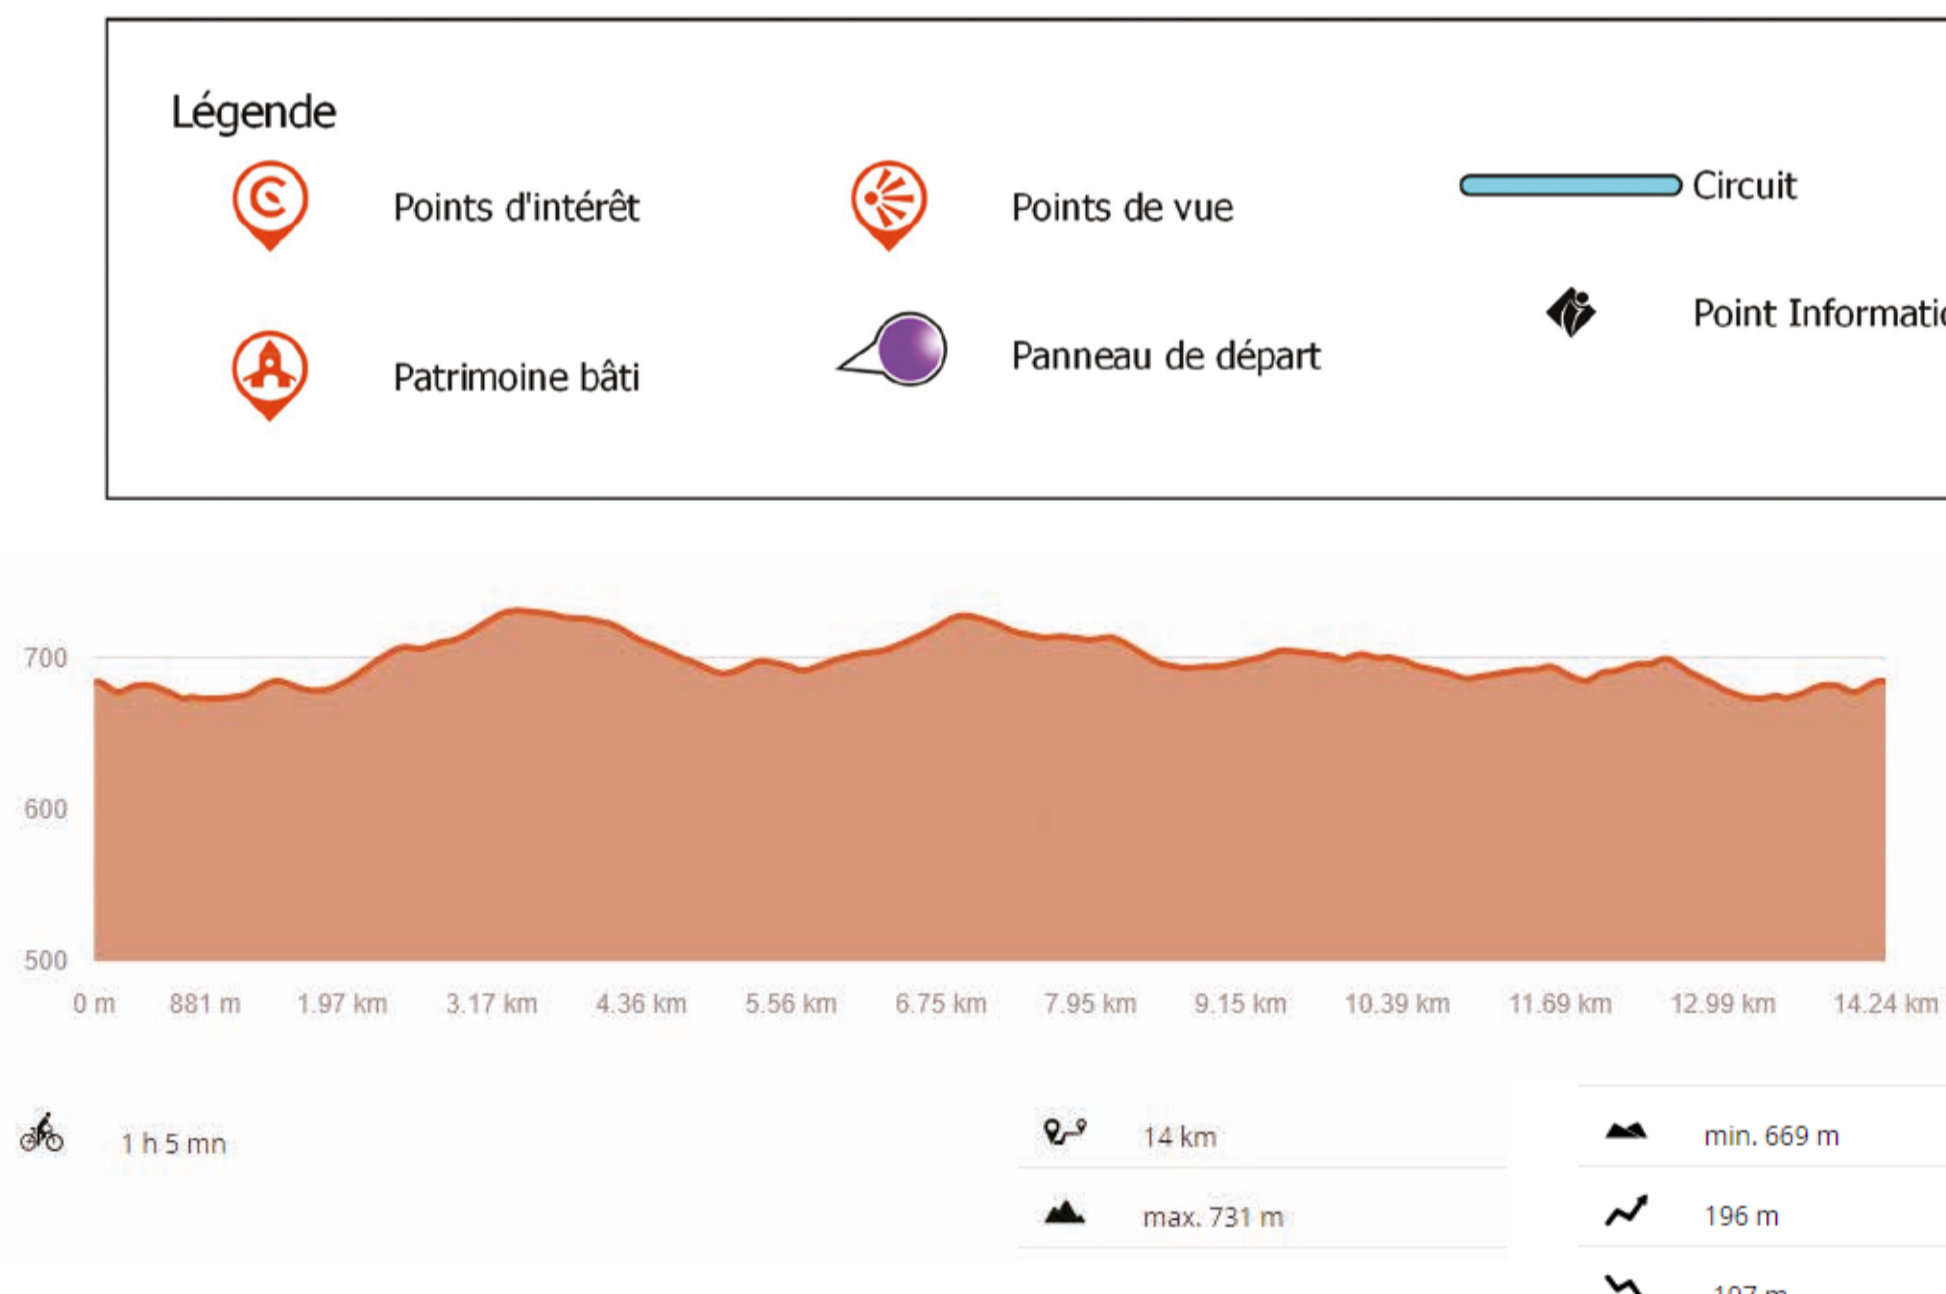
Légende

Points d'intérêt

Points de vue

Circuit

Point Informati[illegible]

Patrimoine bâti

Panneau de départ

700
600
500

0 m
881 m
1.97 km
3.17 km
4.36 km
5.56 km
6.75 km
7.95 km
9.15 km
10.39 km
11.69 km
12.99 km
14.24 km

1 h 5 mn

14 km

max. 731 m

min. 669 m

196 m

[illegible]